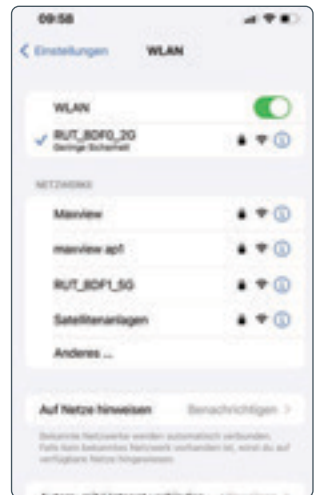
09:58

< Einstellungen WLAN

WLAN

✓ RUT_8DF0_2G
Geringe Sicherheit

NETZWERKE

Maxview

maxview ap1

RUT_8DF1_5G

Satellitenanlagen

Anderes ...

Auf Netze hinweisen Benachrichtigen >

Bekannte Netzwerke werden automatisch verbunden. Falls kein bekanntes Netzwerk vorhanden ist, wirst du auf verfügbare Netze hingewiesen.

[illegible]